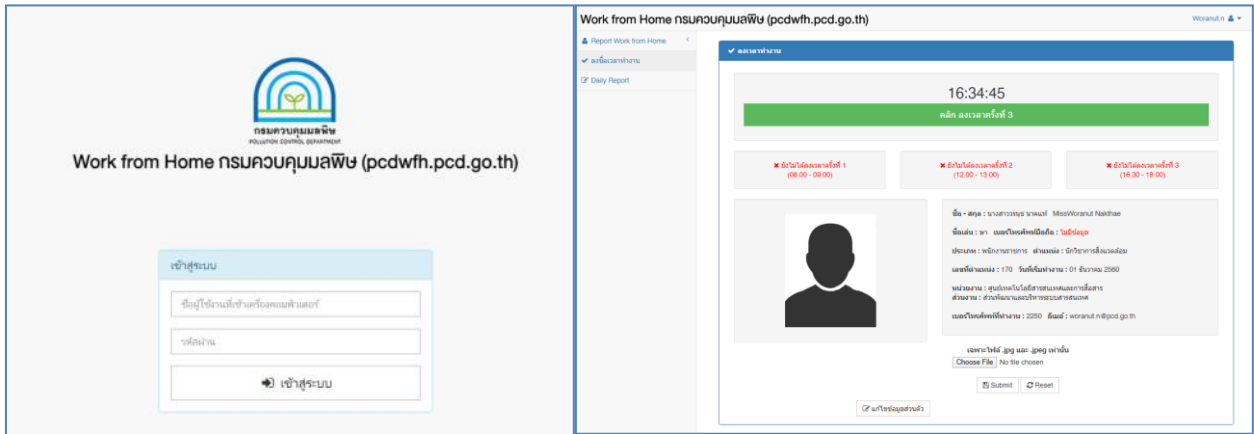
กรมควบคุมมลพิษ
POLLUTION CONTROL DEPARTMENT
Work from Home กรมควบคุมมลพิษ (pcdwfh.pcd.go.th)

เข้าสู่ระบบ
ชื่อผู้ใช้งานที่เข้าเครื่องคอมพิวเตอร์
รหัสผ่าน
เข้าสู่ระบบ

Work from Home กรมควบคุมมลพิษ (pcdwfh.pcd.go.th)
Woranut.n

Report Work from Home
ลงชื่อเวลาทำงาน
Daily Report

ลงเวลาทำงาน
16:34:45
คลิก ลงเวลาครั้งที่ 3

ยังไม่ได้ลงเวลาครั้งที่ 1 (08.00 - 09.00)
ยังไม่ได้ลงเวลาครั้งที่ 2 (12.00 - 13.00)
ยังไม่ได้ลงเวลาครั้งที่ 3 (16.30 - 18.00)

ชื่อ - สกุล : นางสาววรนุช นาคแท้ MissWoranut Nakthae
ชื่อเล่น : หา เบอร์โทรศัพท์มือถือ : ไม่มีข้อมูล
ประเภท : พนักงานราชการ ตำแหน่ง : นักวิชาการสิ่งแวดล้อม
เลขที่ตำแหน่ง : 170 วันที่เริ่มทำงาน : 01 ธันวาคม 2560
หน่วยงาน : ศูนย์เทคโนโลยีสารสนเทศและการสื่อสาร
ส่วนงาน : ส่วนพัฒนาและบริหารระบบสารสนเทศ
เบอร์โทรศัพท์ที่ทำงาน : 2250 อีเมล์ : woranut.n@pcd.go.th

เฉพาะไฟล์ .jpg และ .jpeg เท่านั้น
Choose File No file chosen
Submit Reset
แก้ไขข้อมูลส่วนตัว